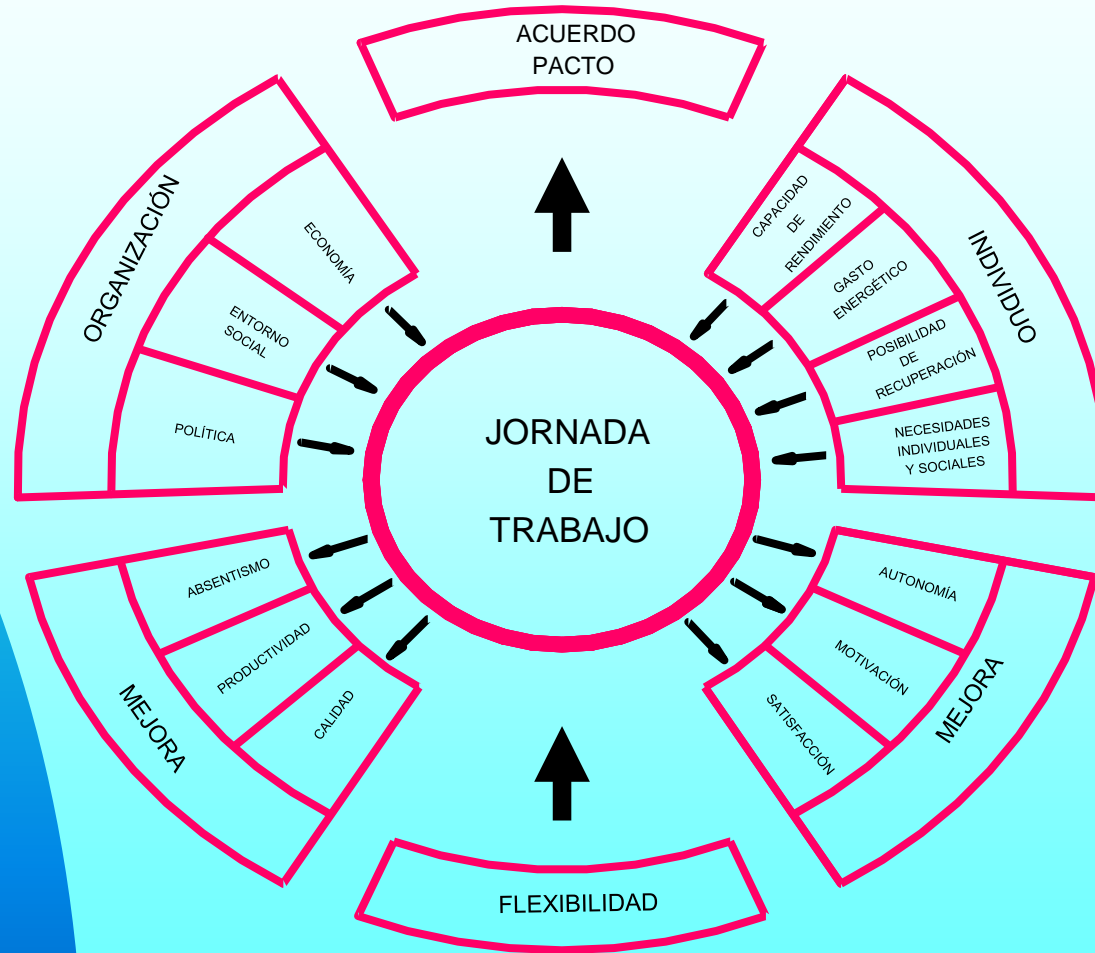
ACUERDO
PACTO

ORGANIZACIÓN

ECONOMÍA

ENTORNO SOCIAL

POLÍTICA

INDIVIDUO

CAPACIDAD DE RENDIMIENTO

GASTO ENERGÉTICO

POSIBILIDAD DE RECUPERACIÓN

NECESIDADES INDIVIDUALES Y SOCIALES

JORNADA
DE
TRABAJO

ABSENTISMO

PRODUCTIVIDAD

CALIDAD

MEJORA

AUTONOMÍA

MOTIVACIÓN

SATISFACCIÓN

MEJORA

FLEXIBILIDAD